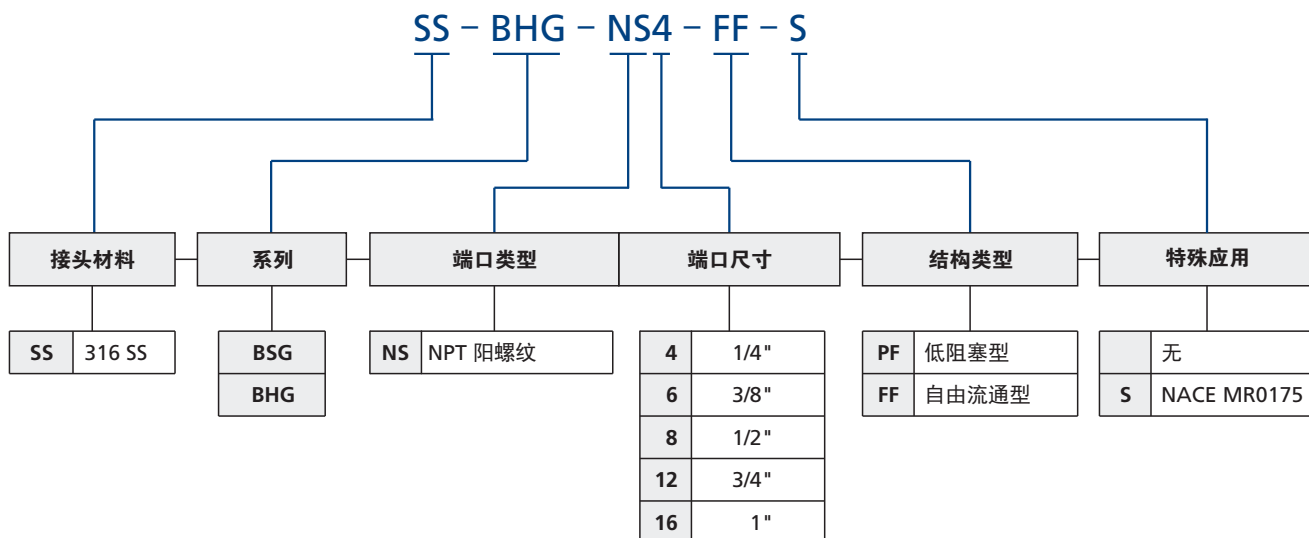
SS – BHG – NS4 – FF – S

接头材料

系列

端口类型

端口尺寸

结构类型

特殊应用

| SS | 316 SS |
|---|---|

| BSG |
|---|
| BHG |

| NS | NPT 阳螺纹 |
|---|---|

| 4 | 1/4" |
|---|---|
| 6 | 3/8" |
| 8 | 1/2" |
| 12 | 3/4" |
| 16 | 1" |

| PF | 低阻塞型 |
|---|---|
| FF | 自由流通型 |

| | 无 |
|---|---|
| S | NACE MR0175 |